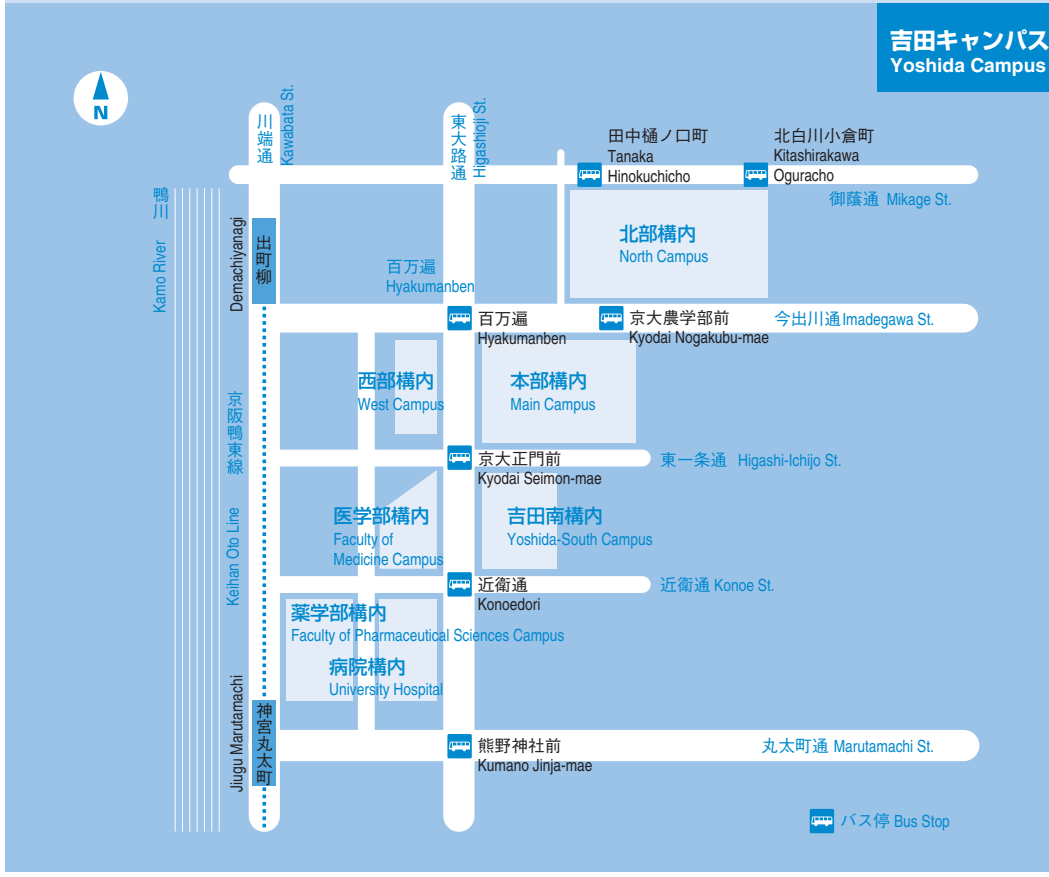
吉田キャンパス
Yoshida Campus

N

川端通 Kawabata St.
東大路通 Higashioji St.
田中樋ノ口町 Tanaka Hinokuchicho
北白川小倉町 Kitashirakawa Oguracho
御蔭通 Mikage St.
鴨川 Kamo River
出町柳 Demachiyanagi
北部構内 North Campus
百万遍 Hyakumanben
百万遍 Hyakumanben
京大農学部前 Kyodai Nogakubu-mae
今出川通 Imadegawa St.
西部構内 West Campus
本部構内 Main Campus
京阪鴨東線 Keihan Oto Line
京大正門前 Kyodai Seimon-mae
東一条通 Higashi-Ichijo St.
医学部構内 Faculty of Medicine Campus
吉田南構内 Yoshida-South Campus
近衛通 Konoedori
近衛通 Konoe St.
薬学部構内 Faculty of Pharmaceutical Sciences Campus
病院構内 University Hospital
神宮丸太町 Jingu Marutamachi
熊野神社前 Kumano Jinja-mae
丸太町通 Marutamachi St.
バス停 Bus Stop